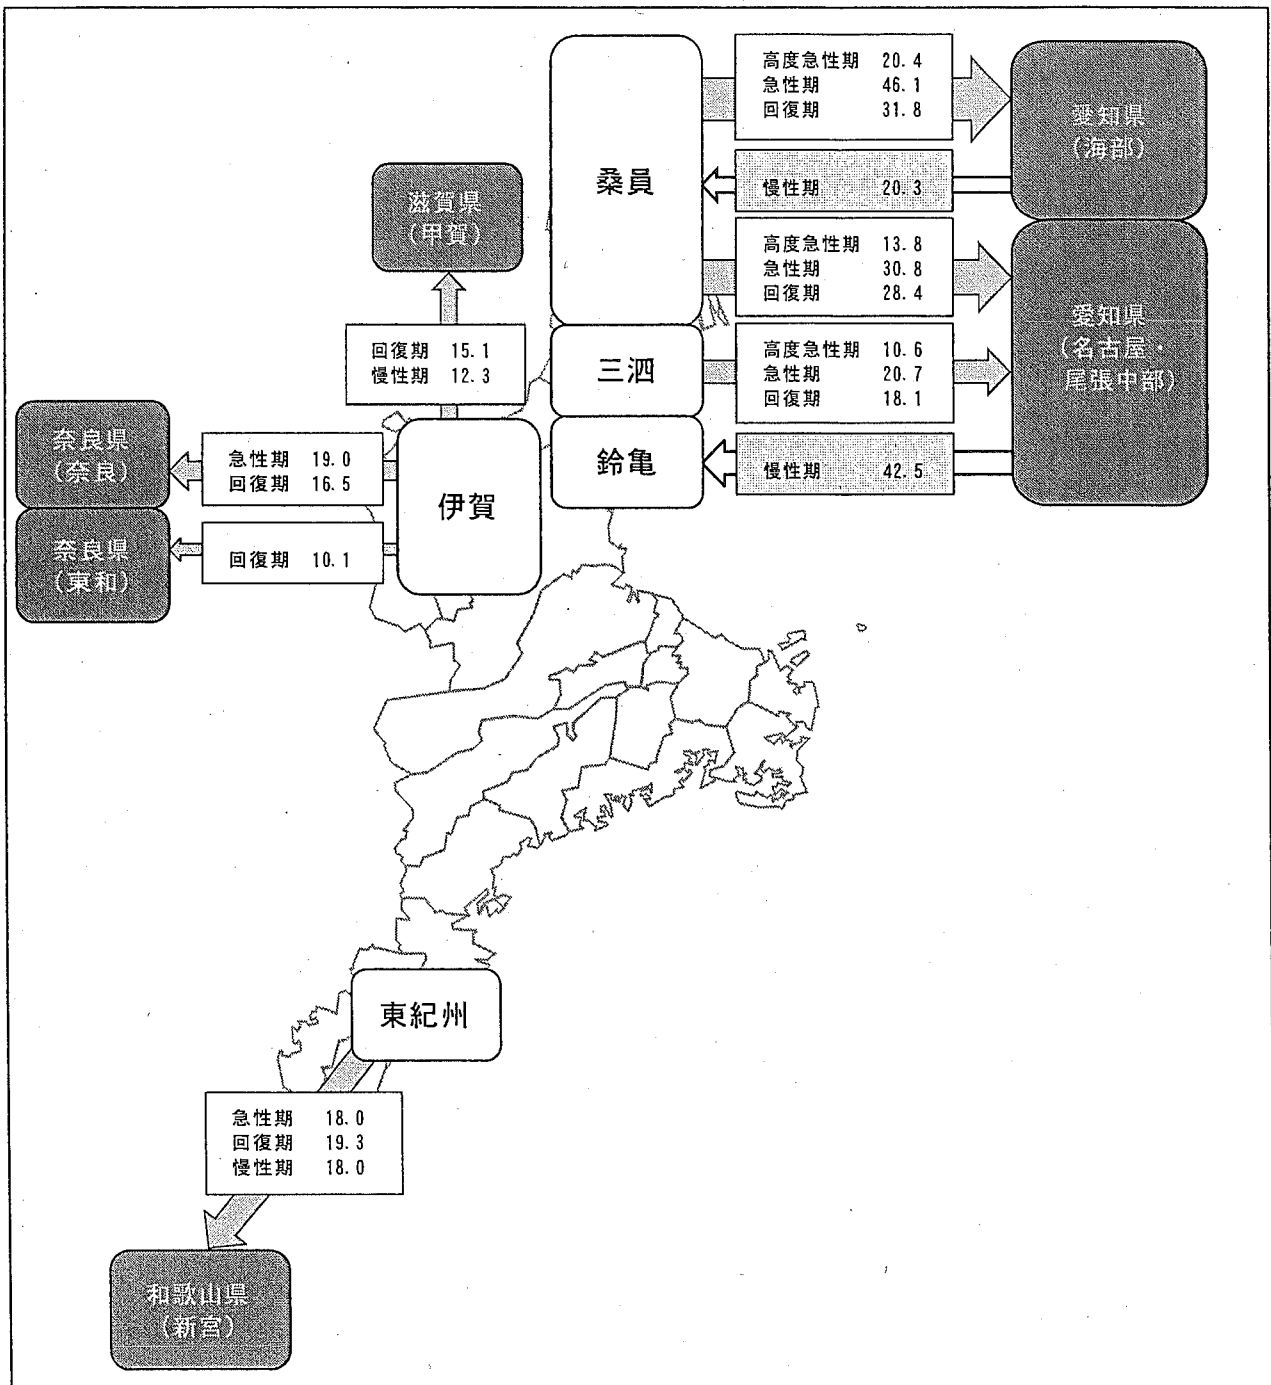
高度急性期 20.4
急性期 46.1
回復期 31.8

愛知県
(海部)

桑員

慢性期 20.3

滋賀県
(甲賀)

高度急性期 13.8
急性期 30.8
回復期 28.4

愛知県
(名古屋・
尾張中部)

回復期 15.1
慢性期 12.3

三泗

高度急性期 10.6
急性期 20.7
回復期 18.1

奈良県
(奈良)

急性期 19.0
回復期 16.5

鈴亀

慢性期 42.5

伊賀

奈良県
(東和)

回復期 10.1

東紀州

急性期 18.0
回復期 19.3
慢性期 18.0

和歌山県
(新宮)